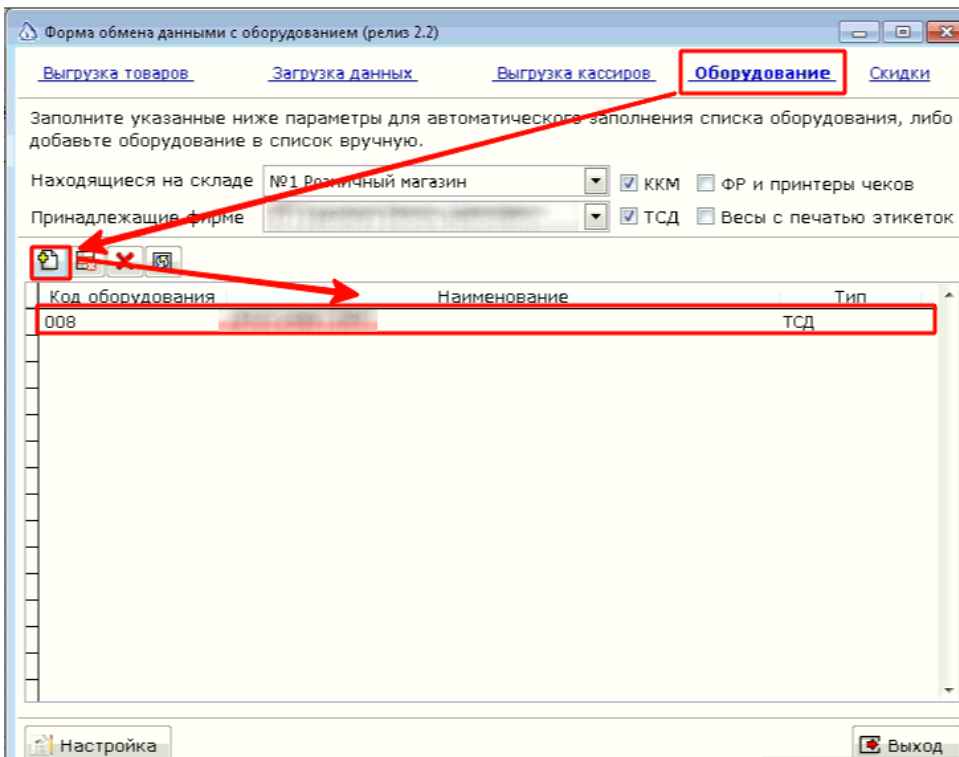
Форма обмена данными с оборудованием (релиз 2.2)

Выгрузка товаров Загрузка данных Выгрузка кассиров Оборудование Скидки

Заполните указанные ниже параметры для автоматического заполнения списка оборудования, либо добавьте оборудование в список вручную.

Находящиеся на складе №1 Розничный магазин ККМ ФР и принтеры чеков

Принадлежащие фирме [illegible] ТСД Весы с печатью этикеток

| Код оборудования | Наименование | Тип |
|---|---|---|
| 008 | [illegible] | ТСД |

Настройка

Выход